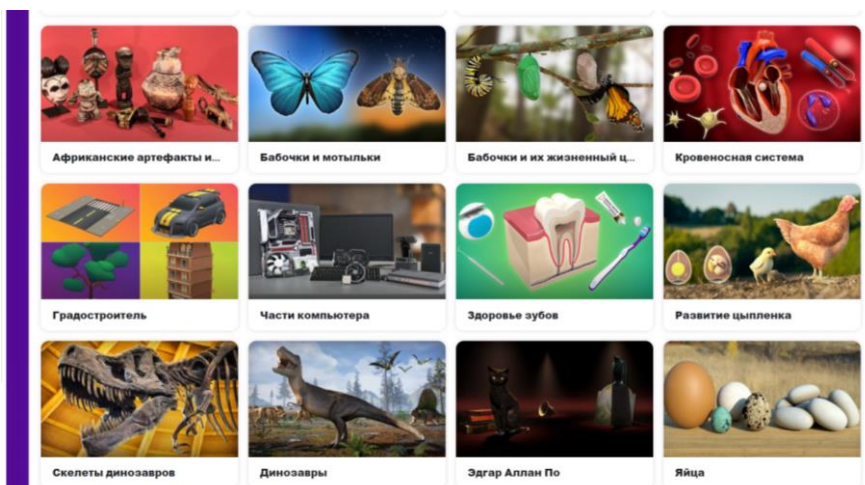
Африканские артефакты и...

Бабочки и мотыльки

Бабочки и их жизненный ц...

Кровеносная система

Градостроитель

Части компьютера

Здоровье зубов

Развитие цыпленка

Скелеты динозавров

Динозавры

Эдгар Аллан По

Яйца